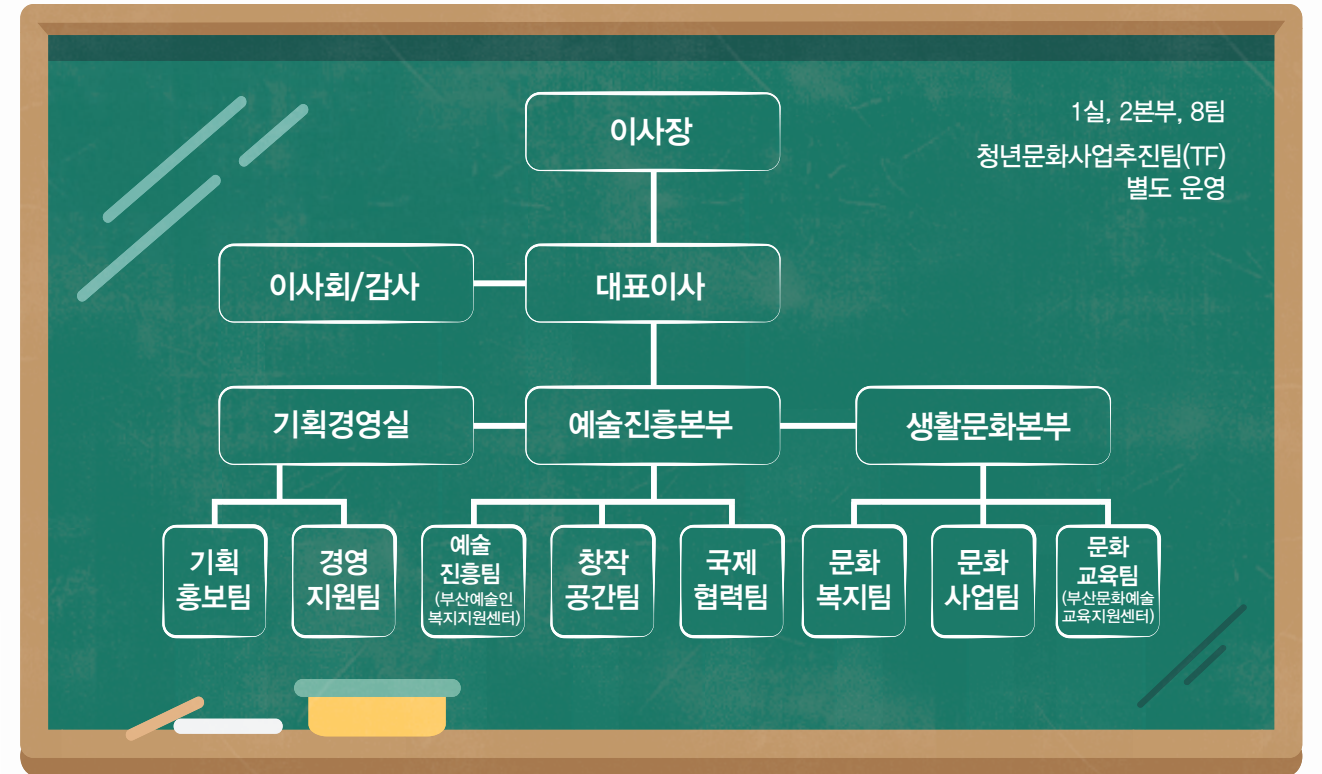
1실, 2본부, 8팀

청년문화사업추진팀(TF) 별도 운영

이사장

이사회/감사

대표이사

기획경영실

예술진흥본부

생활문화본부

기획 홍보팀

경영 지원팀

예술 진흥팀 (부산예술인 복지지원센터)

창작 공간팀

국제 협력팀

문화 복지팀

문화 사업팀

문화 교육팀 (부산문화예술 교육지원센터)